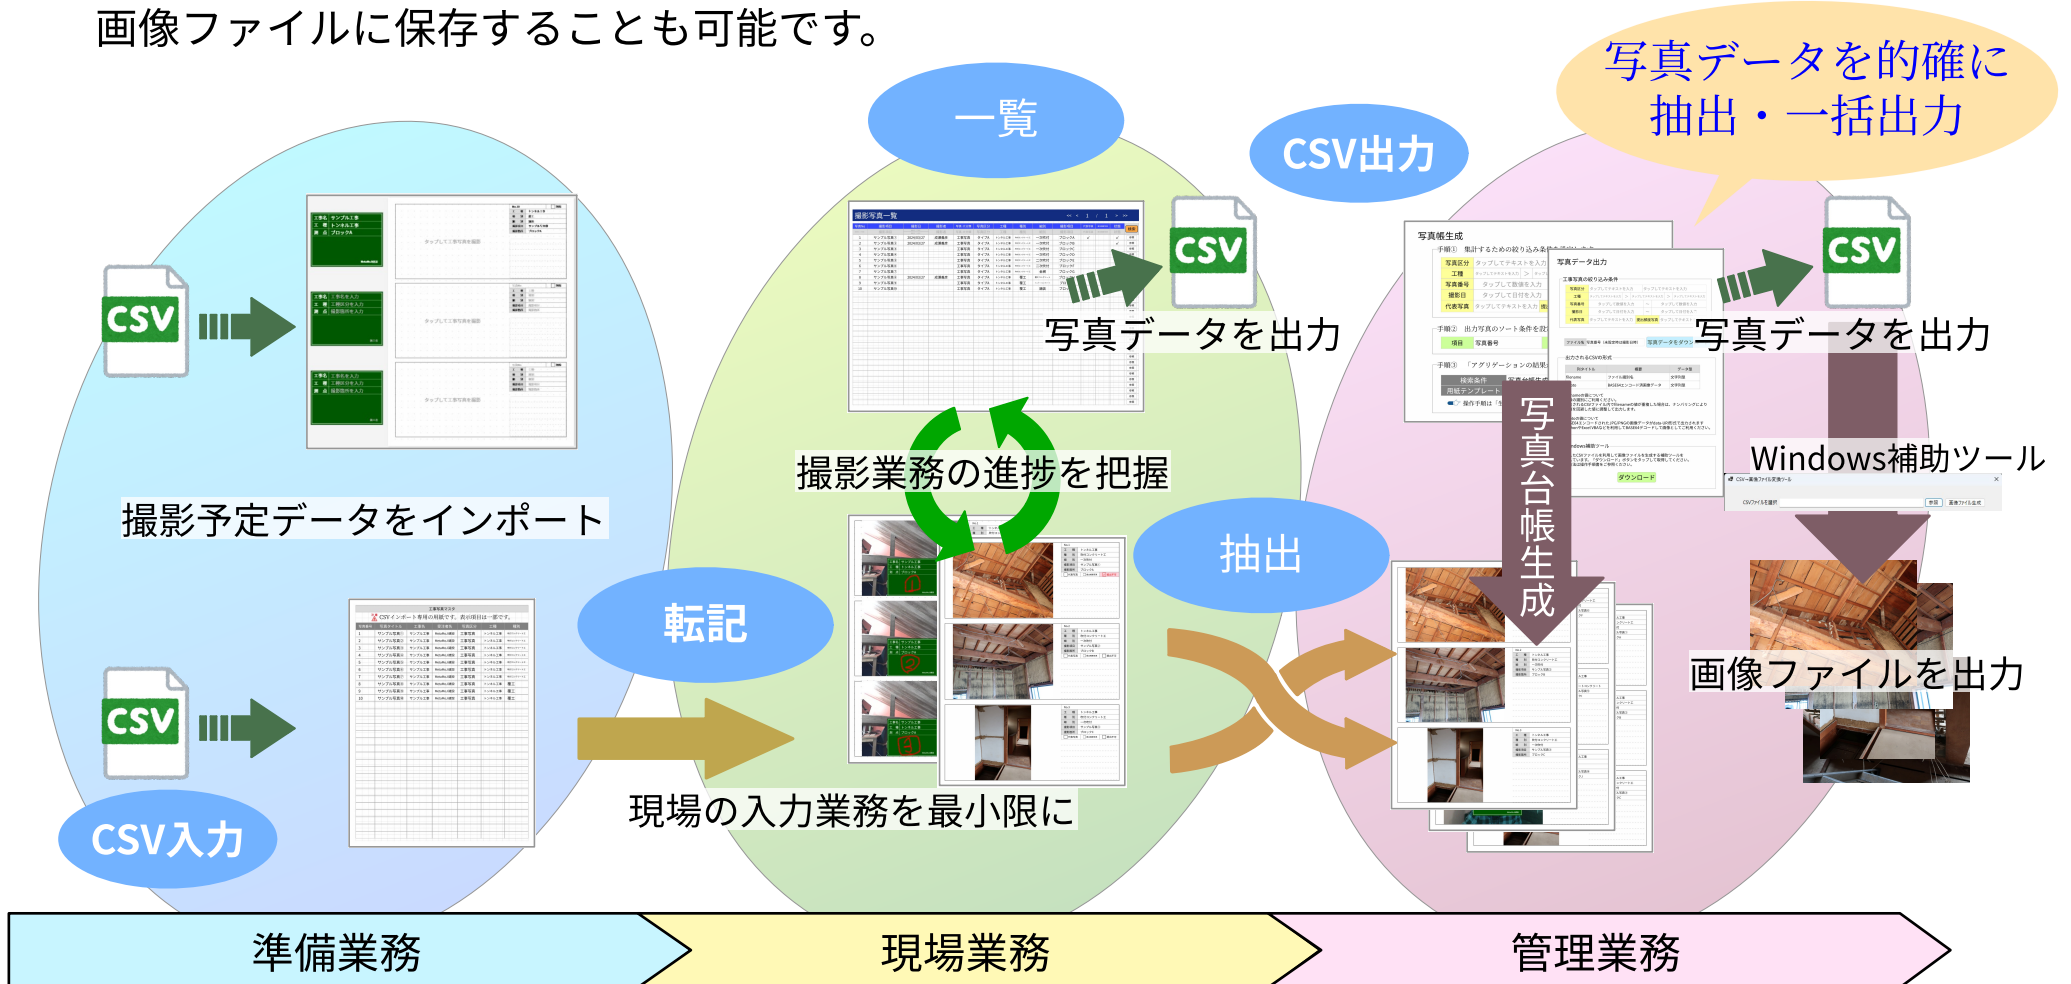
画像ファイルに保存することも可能です。

写真データを的確に
抽出・一括出力

一覧

CSV出力

CSV

CSV

CSV

CSV

写真データを出力

写真データを出力

撮影写真一覧

撮影業務の進捗を把握

Windows補助ツール

撮影予定データをインポート

抽出

写真台帳生成

転記

画像ファイルを出力

現場の入力業務を最小限に

CSV入力

準備業務

現場業務

管理業務